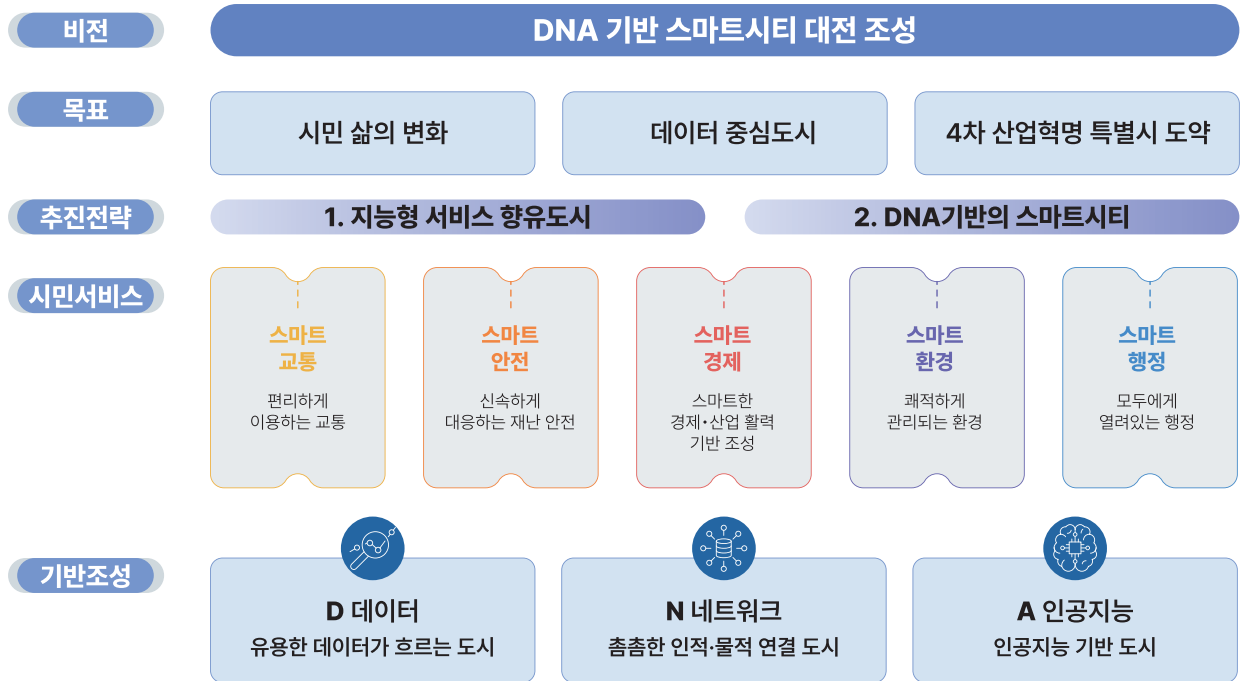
비전

DNA 기반 스마트시티 대전 조성

목표

시민 삶의 변화

데이터 중심도시

4차 산업혁명 특별시 도약

추진전략

1. 지능형 서비스 향유도시

2. DNA기반의 스마트시티

시민서비스

스마트 교통

편리하게 이용하는 교통

스마트 안전

신속하게 대응하는 재난 안전

스마트 경제

스마트한 경제·산업 활력 기반 조성

스마트 환경

쾌적하게 관리되는 환경

스마트 행정

모두에게 열려있는 행정

기반조성

D 데이터

유용한 데이터가 흐르는 도시

N 네트워크

촘촘한 인적·물적 연결 도시

A 인공지능

인공지능 기반 도시